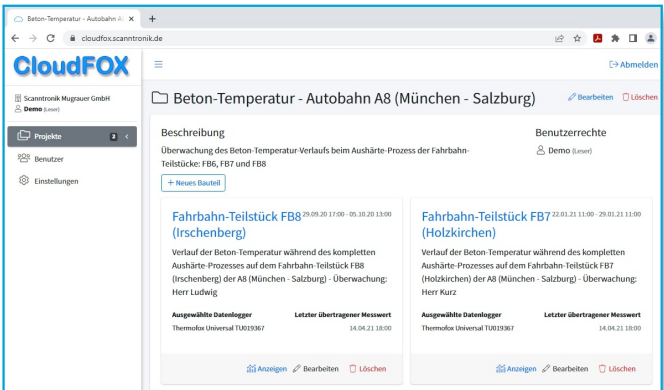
Beton-Temperatur - Autobahn A ×
+
cloudfox.scanntronik.de

CloudFOX

Abmelden

Scanntronik Mugrauer GmbH
Demo (Leser)

Projekte 2
Benutzer
Einstellungen

Beton-Temperatur - Autobahn A8 (München - Salzburg)

Bearbeiten
Löschen

Beschreibung

Überwachung des Beton-Temperatur-Verlaufs beim Aushärte-Prozess der Fahrbahn-Teilstücke: FB6, FB7 und FB8

Benutzerrechte

Demo (Leser)

+ Neues Bauteil

Fahrbahn-Teilstück FB8 29.09.20 17:00 - 05.10.20 13:00 (Irschenberg)

Verlauf der Beton-Temperatur während des kompletten Aushärte-Prozesses auf dem Fahrbahn-Teilstück FB8 (Irschenberg) der A8 (München - Salzburg) - Überwachung: Herr Ludwig

| Ausgewählte Datenlogger | Letzter übertragener Messwert |
|---|---|
| Thermofox Universal TU019367 | 14.04.21 18:00 |

Anzeigen
Bearbeiten
Löschen

Fahrbahn-Teilstück FB7 22.01.21 11:00 - 29.01.21 11:00 (Holzkirchen)

Verlauf der Beton-Temperatur während des kompletten Aushärte-Prozesses auf dem Fahrbahn-Teilstück FB7 (Holzkirchen) der A8 (München - Salzburg) - Überwachung: Herr Kurz

| Ausgewählte Datenlogger | Letzter übertragener Messwert |
|---|---|
| Thermofox Universal TU019367 | 14.04.21 18:00 |

Anzeigen
Bearbeiten
Löschen